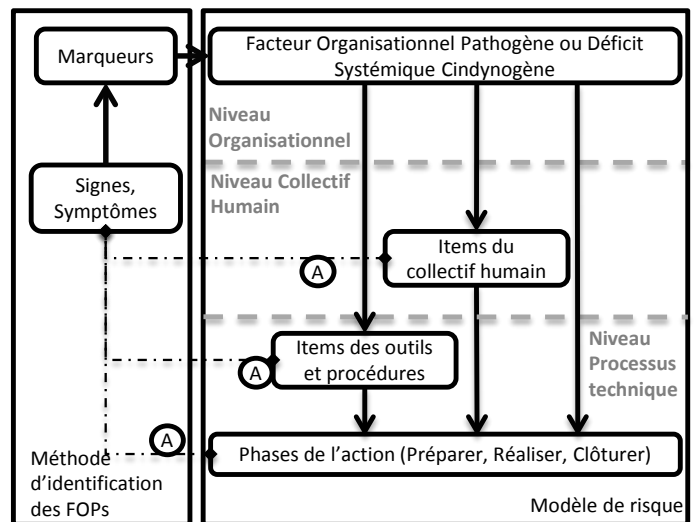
Marqueurs

Facteur Organisationnel Pathogène ou Déficit Systémique Cindynogène

Niveau Organisationnel

Signes, Symptômes

Niveau Collectif Humain

Items du collectif humain

A

Items des outils et procédures

A

Niveau Processus technique

A

Phases de l'action (Préparer, Réaliser, Clôturer)

Méthode d'identification des FOPs

Modèle de risque